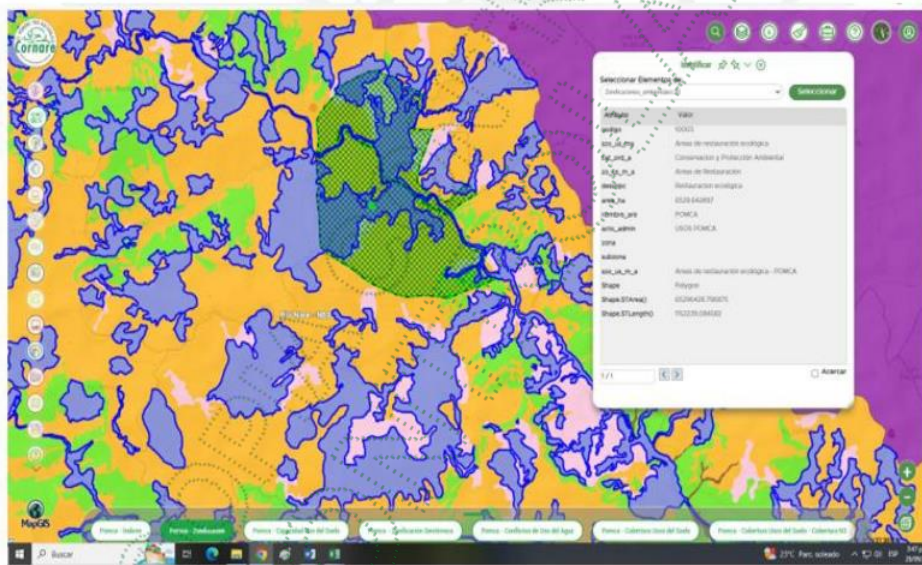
Cornare

Identificar

Seleccionar Elementos de:

Zonificaciones_ambientales

Seleccionar

| Atributo | Valor |
|---|---|
| gcode | 10001 |
| sos_us_mg | Areas de restauración ecológica |
| fgt_ord_a | Conservacion y Protección Ambiental |
| zo_fgt_m_a | Areas de Restauración |
| descripc | Restauración ecológica |
| area_ha | 0528.642897 |
| dmbto_aro | POMCA |
| acto_admin | USOS POMCA |
| zona | |
| subzona | |
| sos_us_m_a | Areas de restauración ecológica - POMCA |
| Shape | Polygon |
| Shape.STArea() | 052964287.796875 |
| Shape.STLength() | 952235.084582 |

1 / 1

Acercar

MapGIS

Pomca - Índices

Pomca - Zonificación

Pomca - Capacidad Uso del Suelo

Pomca - Clasificación Geotécnica

Pomca - Conflictos de Uso del Agua

Pomca - Coberturas Usos del Suelo

Pomca - Coberturas Uso del Suelo - Cobertura NS

Buscar

23°C Parc. soleado ESP